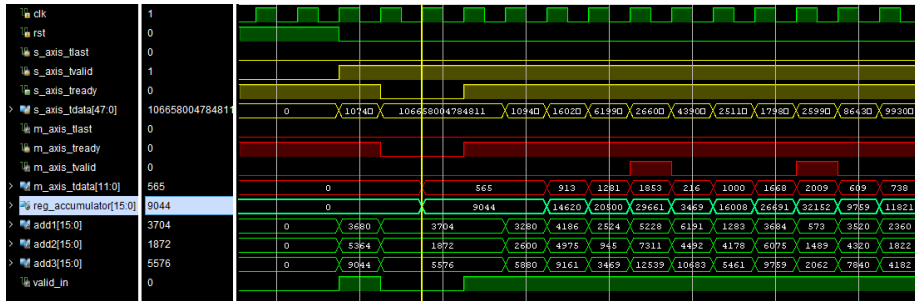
clk 1
rst 0
s_axis_tlast 0
s_axis_tvalid 1
s_axis_tready 0
s_axis_tdata[47:0] 10665800478481
m_axis_tlast 0
m_axis_tready 0
m_axis_tvalid 0
m_axis_tdata[11:0] 565
reg_accumulator[15:0] 9044
add1[15:0] 3704
add2[15:0] 1872
add3[15:0] 5576
valid_in 0

0 | 1074 | 106658004784811 | 1094 | 1602 | 6199 | 2660 | 4390 | 2511 | 1798 | 2599 | 8643 | 9930
0 | 565 | 913 | 1281 | 1853 | 216 | 1000 | 1668 | 2009 | 609 | 738
0 | 9044 | 14620 | 20500 | 29661 | 3469 | 16008 | 26691 | 32152 | 9759 | 11821
0 | 3680 | 3704 | 3280 | 4186 | 2524 | 5228 | 6191 | 1283 | 3684 | 573 | 3520 | 2360
0 | 5364 | 1872 | 2600 | 4975 | 945 | 7311 | 4492 | 4178 | 6075 | 1489 | 4320 | 1822
0 | 9044 | 5576 | 5880 | 9161 | 3469 | 12539 | 10683 | 5461 | 9759 | 2062 | 7840 | 4182